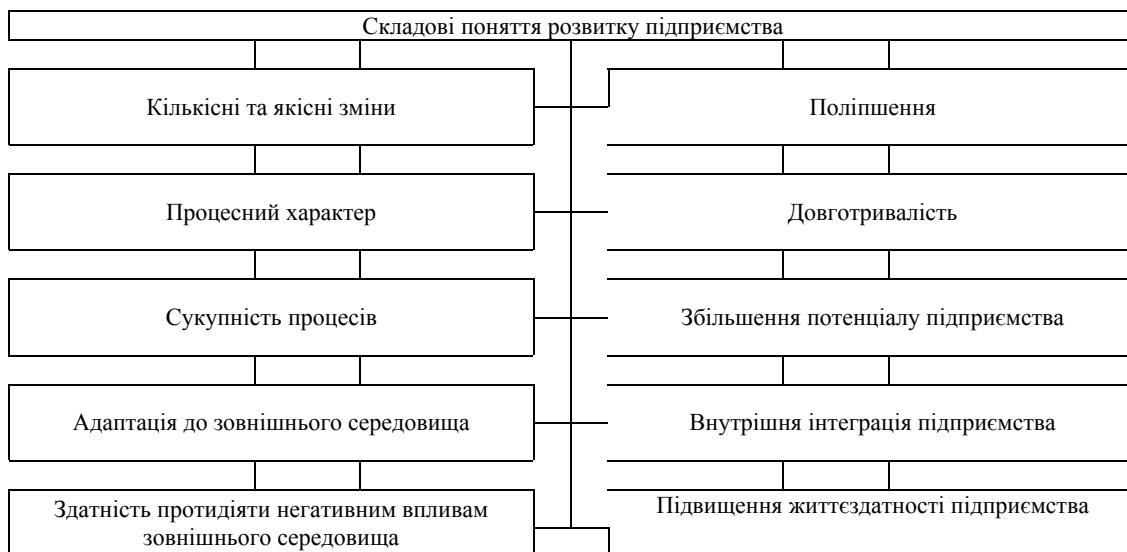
Складові поняття розвитку підприємства

Кількісні та якісні зміни

Поліпшення

Процесний характер

Довготривалість

Сукупність процесів

Збільшення потенціалу підприємства

Адаптація до зовнішнього середовища

Внутрішня інтеграція підприємства

Здатність протидіяти негативним впливам зовнішнього середовища

Підвищення життєздатності підприємства